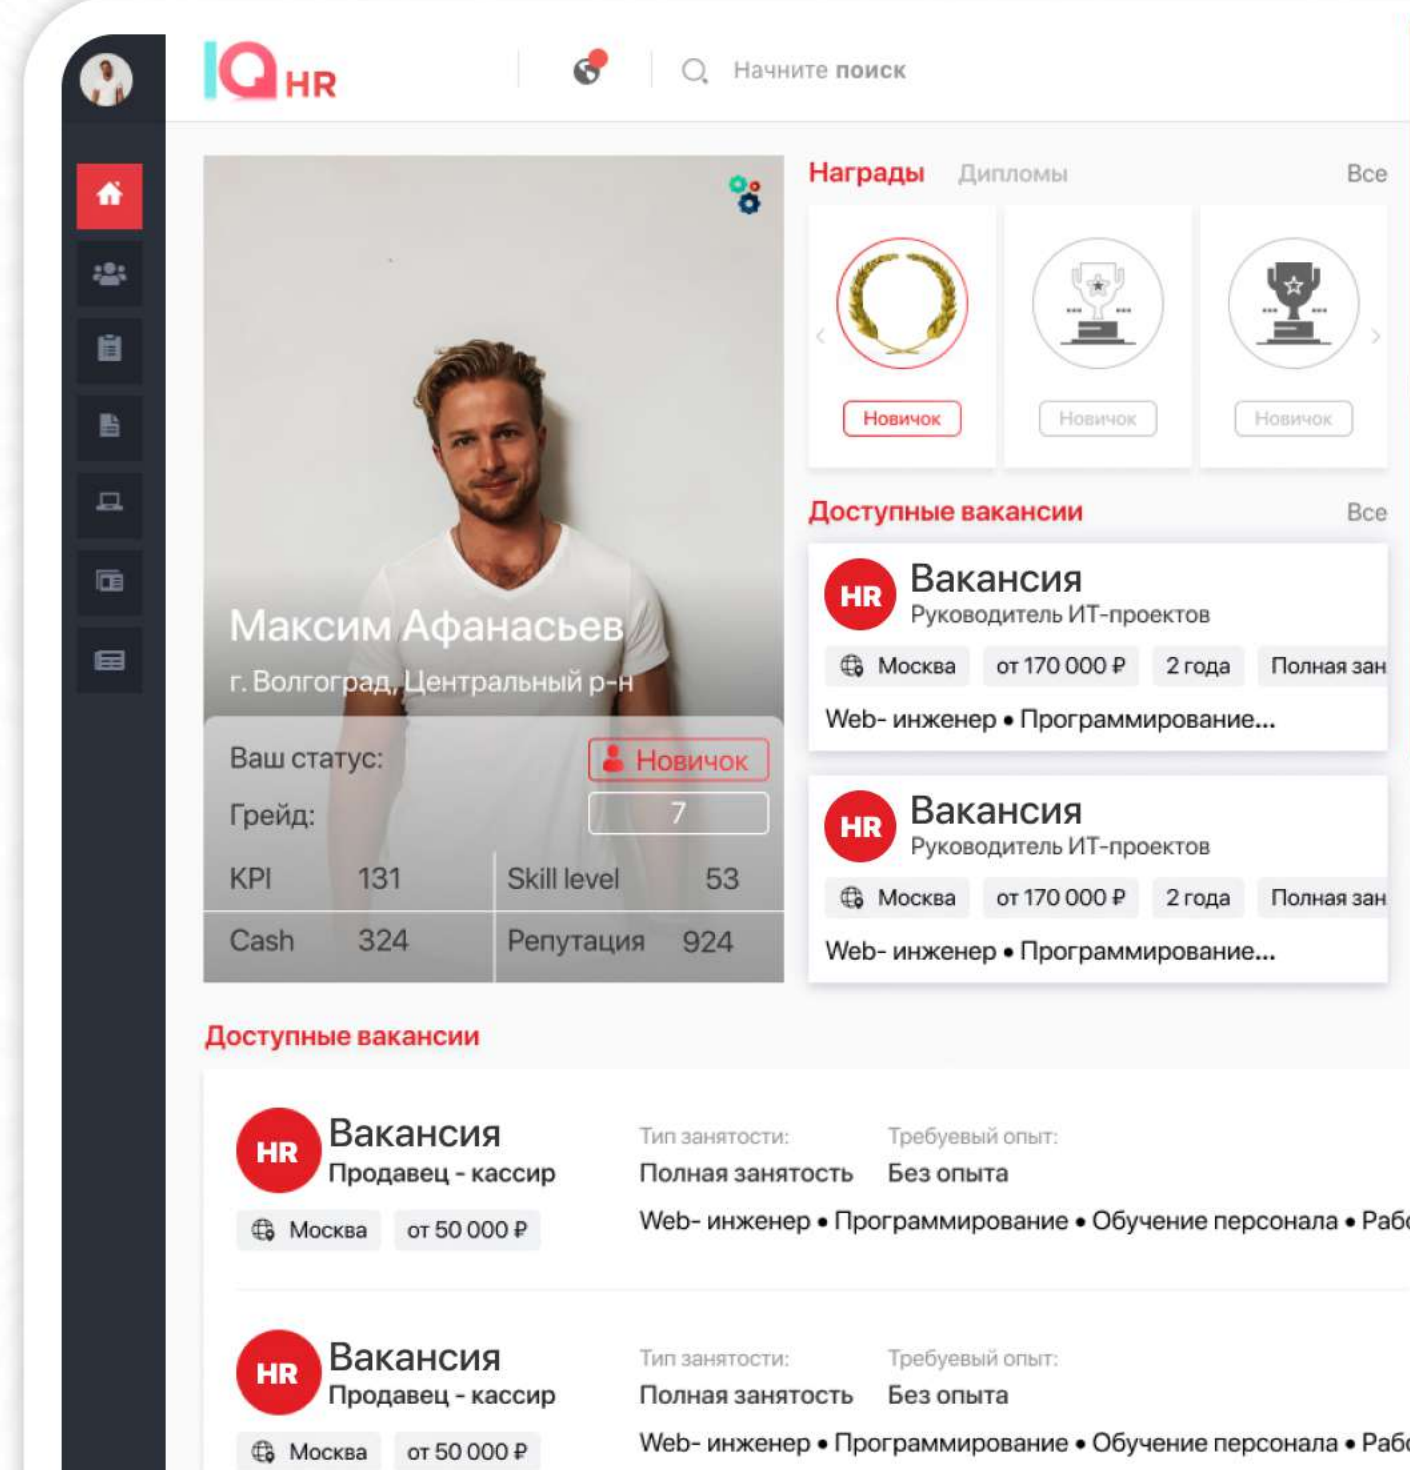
IQ HR

Начните поиск

Максим Афанасьев
г. Волгоград, Центральный р-н

Ваш статус: Новичок
Грейд: 7

| KPI | 131 | Skill level | 53 |
|---|---|---|---|
| Cash | 324 | Репутация | 924 |

Награды Дипломы Все

Новичок
Новичок
Новичок

Доступные вакансии Все

HR Вакансия
Руководитель ИТ-проектов
Москва от 170 000 ₽ 2 года Полная зан
Web- инженер • Программирование...

HR Вакансия
Руководитель ИТ-проектов
Москва от 170 000 ₽ 2 года Полная зан
Web- инженер • Программирование...

Доступные вакансии

HR Вакансия
Продавец - кассир
Москва от 50 000 ₽
Тип занятости: Полная занятость
Требуевый опыт: Без опыта
Web- инженер • Программирование • Обучение персонала • Раб

HR Вакансия
Продавец - кассир
Москва от 50 000 ₽
Тип занятости: Полная занятость
Требуевый опыт: Без опыта
Web- инженер • Программирование • Обучение персонала • Раб